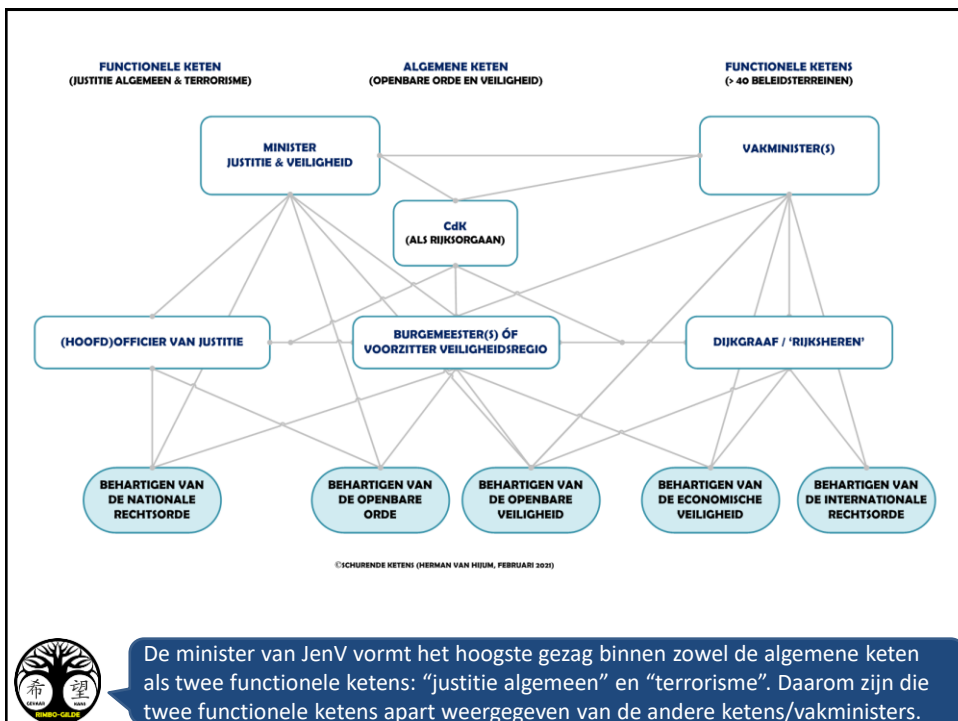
FUNCTIONELE KETEN
(JUSTITIE ALGEMEEN & TERRORISME)

ALGEMENE KETEN
(OPENBARE ORDE EN VEILIGHEID)

FUNCTIONELE KETENS
(> 40 BELEIDSTERREINEN)

MINISTER
JUSTITIE & VEILIGHEID

VAKMINISTER(S)

CdK
(ALS RIJKSORGAAN)

(HOOFD)OFFICIER VAN JUSTITIE

BURGEMEESTER(S) ÓF
VOORZITTER VEILIGHEIDSREGIO

DIJKGRAAF / 'RIJKSHEREN'

BEHARTIGEN VAN
DE NATIONALE
RECHTSORDE

BEHARTIGEN VAN
DE OPENBARE
ORDE

BEHARTIGEN VAN
DE OPENBARE
VEILIGHEID

BEHARTIGEN VAN
DE ECONOMISCHE
VEILIGHEID

BEHARTIGEN VAN
DE INTERNATIONALE
RECHTSORDE

©SCHURENDE KETENS (HERMAN VAN HIJUM, FEBRUARI 2021)

希 望
RIMBO-GILDE

De minister van JenV vormt het hoogste gezag binnen zowel de algemene keten als twee functionele ketens: "justitie algemeen" en "terrorisme". Daarom zijn die twee functionele ketens apart weergegeven van de andere ketens/vakministers.